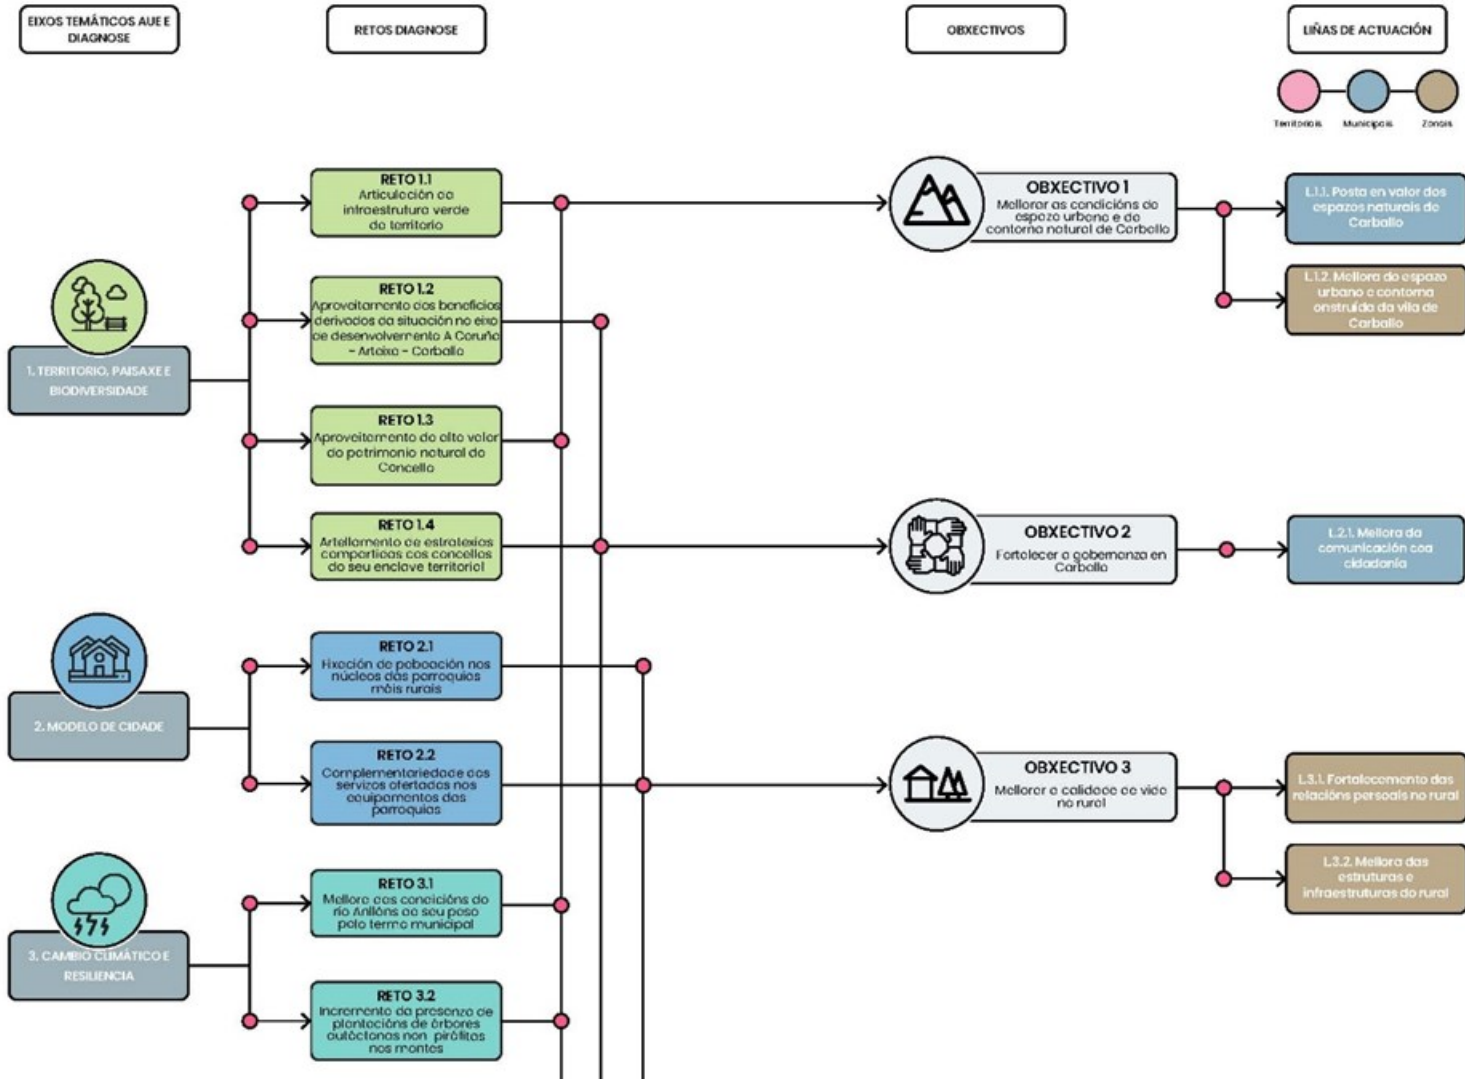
EIXOS TEMÁTICOS AUE E DIAGNOSE

RETOS DIAGNOSE

OBXECTIVOS

LIÑAS DE ACTUACIÓN

Territoriais Municipais Zonais

1. TERRITORIO, PAISAXE E BIODIVERSIDADE

RETO 1.1
Articulación da infraestrutura verde do territorio

RETO 1.2
Aproveitamento dos beneficios derivados da situación no eixo de desenvolvemento A Coruña - Arteixo - Carballo

RETO 1.3
Aproveitamento do alto valor do patrimonio natural do Concello

RETO 1.4
Artellamento de estratexias compartidas cos concellos do seu enclave territorial

2. MODELO DE CIDADE

RETO 2.1
Fixación de poboación nos núcleos das parroquias máis rurais

RETO 2.2
Complementariedade dos servizos ofertados nos equipamentos das parroquias

3. CAMBIO CLIMÁTICO E RESILIENCIA

RETO 3.1
Mellora das condicións do río Anllóns ao seu paso polo termo municipal

RETO 3.2
Incremento da presenza de plantacións de árbores autóctonas non pirófitas nos montes

OBXECTIVO 1
Mellorar as condicións do espazo urbano e do contorno natural de Carballo

OBXECTIVO 2
Fortalecer a gobernanza en Carballo

OBXECTIVO 3
Mellorar a calidade de vida no rural

L.1.1. Posta en valor dos espazos naturais de Carballo

L.1.2. Mellora do espazo urbano e contorna onstruída da vila de Carballo

L.2.1. Mellora da comunicación coa cidadanía

L.3.1. Fortalecemento das relacións persoais no rural

L.3.2. Mellora das estruturas e infraestruturas do rural